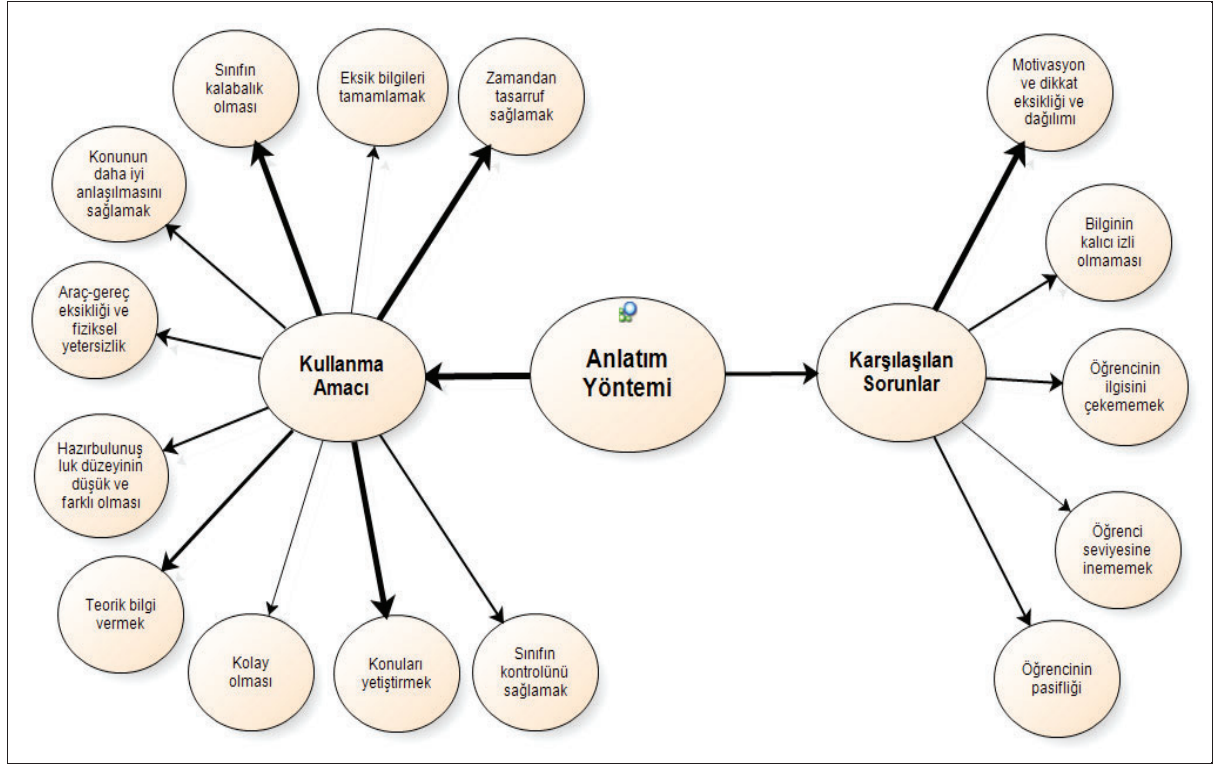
Anlatım Yöntemi

Kullanma Amacı

Sınıfın kalabalık olması

Eksik bilgileri tamamlamak

Zamandan tasarruf sağlamak

Konunun daha iyi anlaşılmasını sağlamak

Araç-gereç eksikliği ve fiziksel yetersizlik

Hazırbulunuşluk düzeyinin düşük ve farklı olması

Teorik bilgi vermek

Kolay olması

Konuları yetiştirmek

Sınıfın kontrolünü sağlamak

Karşılaşılan Sorunlar

Motivasyon ve dikkat eksikliği ve dağılımı

Bilginin kalıcı izli olmaması

Öğrencinin ilgisini çekememek

Öğrenci seviyesine inememek

Öğrencinin pasifliği